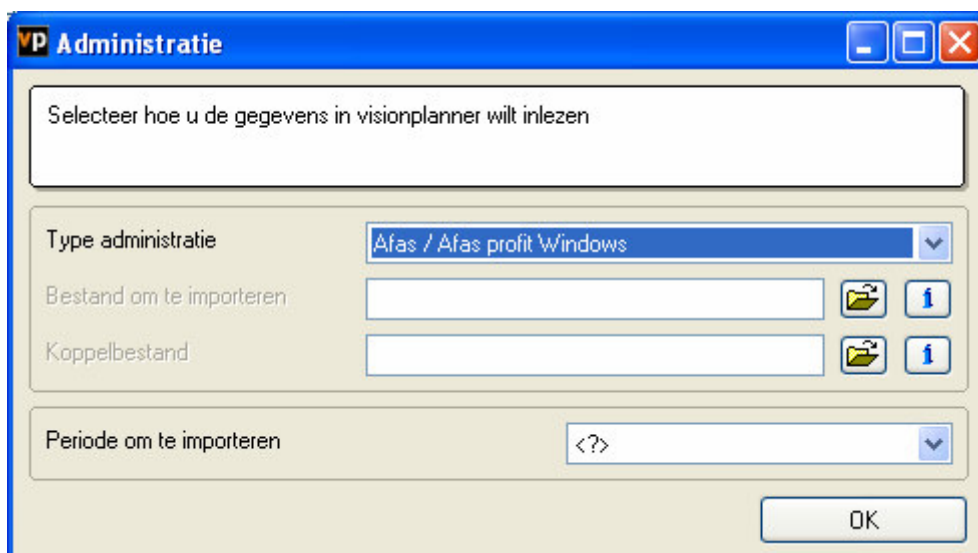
VP Administratie

Selecteer hoe u de gegevens in visionplanner wilt inlezen

Type administratie
Afas / Afas profit Windows

Bestand om te importeren
i

Koppelbestand
i

Periode om te importeren
<?>

OK